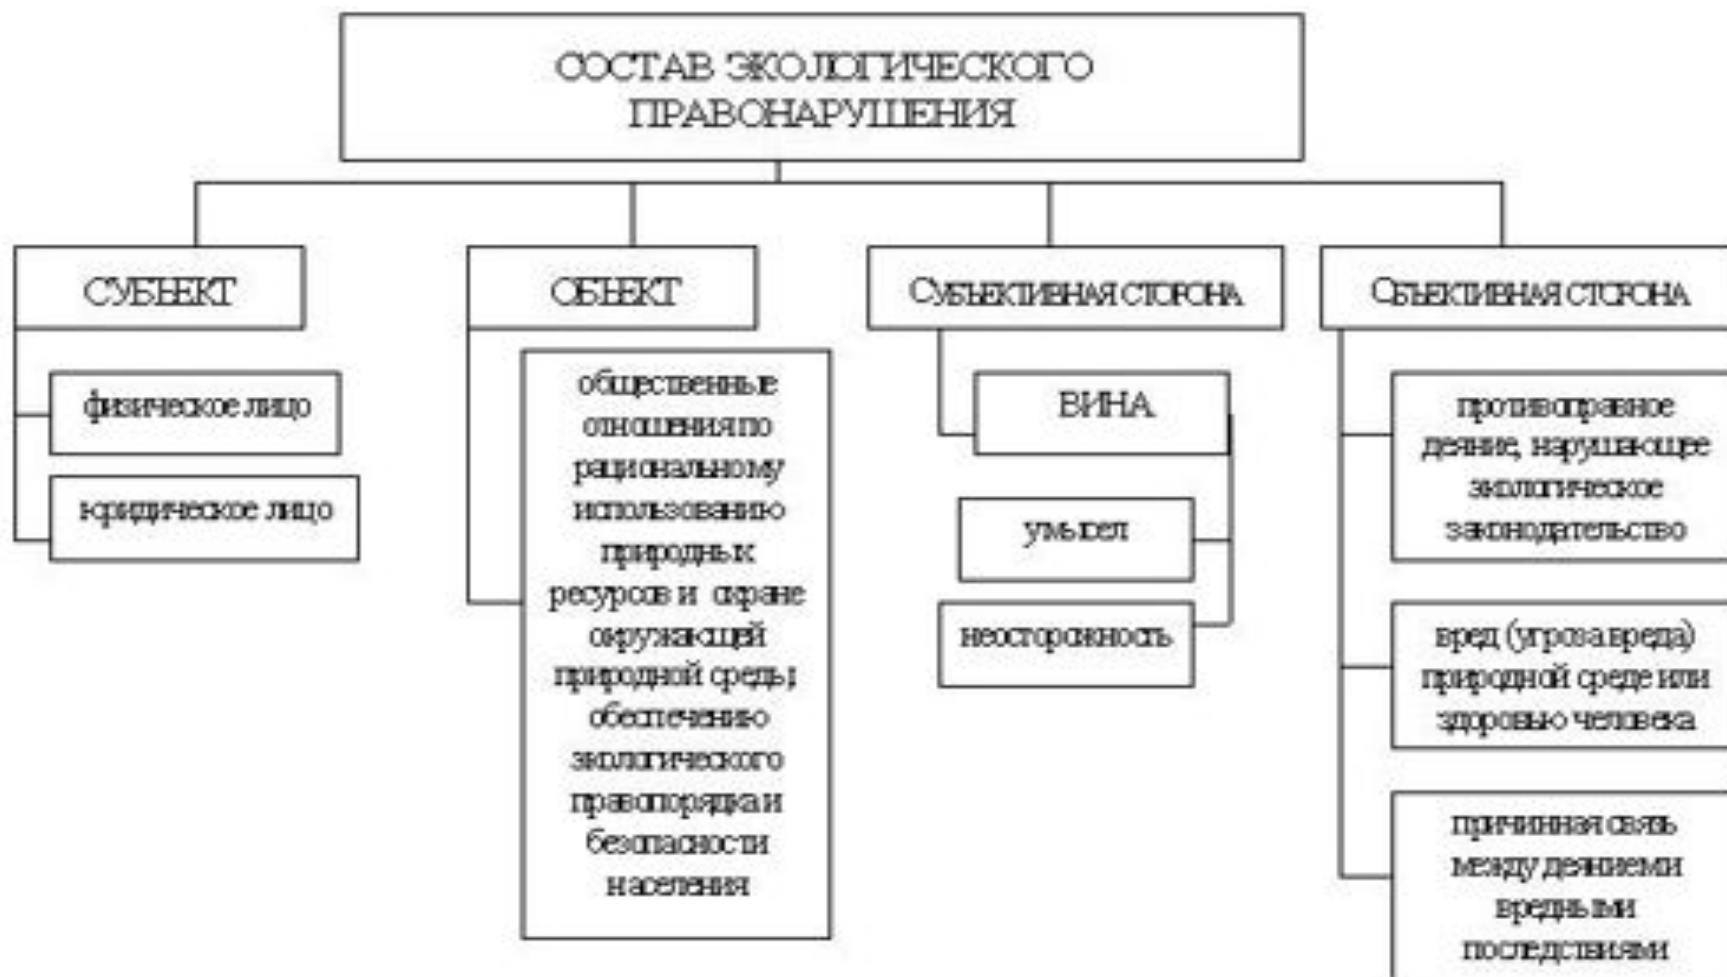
СОСТАВ ЭКОЛОГИЧЕСКОГО ПРАВОНАРУШЕНИЯ

СУБЪЕКТ

физическое лицо

юридическое лицо

ОБЪЕКТ

общественные отношения по рациональному использованию природных ресурсов и охране окружающей природной среды; обеспечению экологического правопорядка и безопасности населения

СУБЪЕКТИВНАЯ СТОРОНА

ВИНА

умысел

неосторожность

ОБЪЕКТИВНАЯ СТОРОНА

противоправное деяние, нарушающее экологическое законодательство

вред (угроза вреда) природной среде или здоровью человека

причинная связь между деянием и вредными последствиями